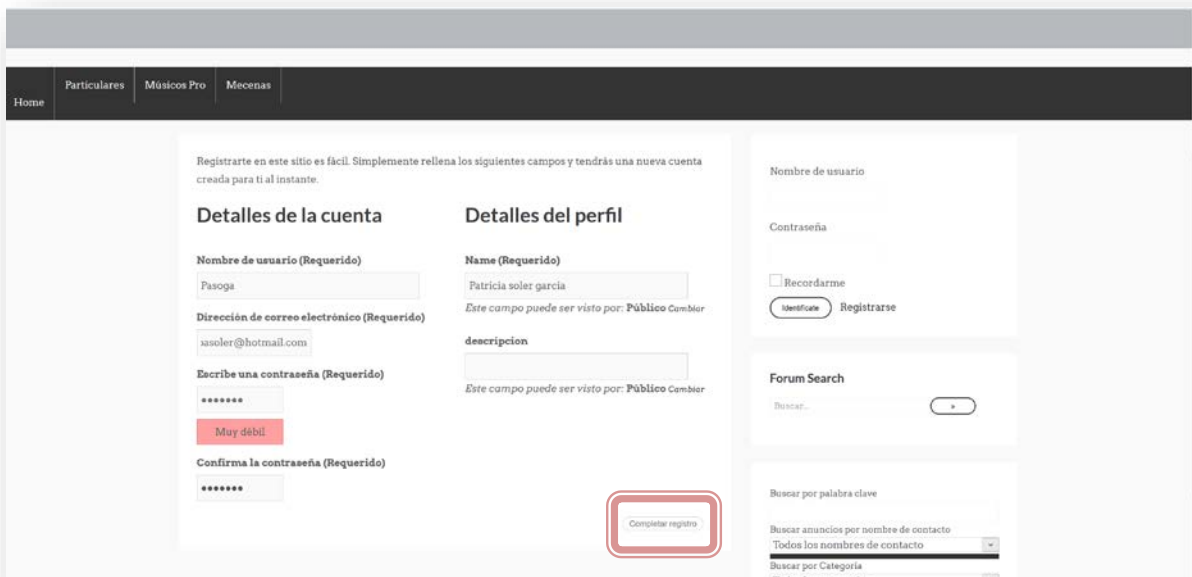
Home Particulares Músicos Pro Mecenas

Registrarte en este sitio es fácil. Simplemente rellena los siguientes campos y tendrás una nueva cuenta creada para ti al instante.

Detalles de la cuenta

Nombre de usuario (Requerido)

Pasoga

Dirección de correo electrónico (Requerido)

ɔasoler@hotmail.com

Escribe una contraseña (Requerido)

•••••••

Muy débil

Confirma la contraseña (Requerido)

•••••••

Detalles del perfil

Name (Requerido)

Patricia soler garcia

Este campo puede ser visto por: Público Cambiar

descripcion

Este campo puede ser visto por: Público Cambiar

Completar registro

Nombre de usuario

Contraseña

Recordarme

Identifícate Registrarse

Forum Search

Buscar...

»

Buscar por palabra clave

Buscar anuncios por nombre de contacto

Todos los nombres de contacto

Buscar por Categoría